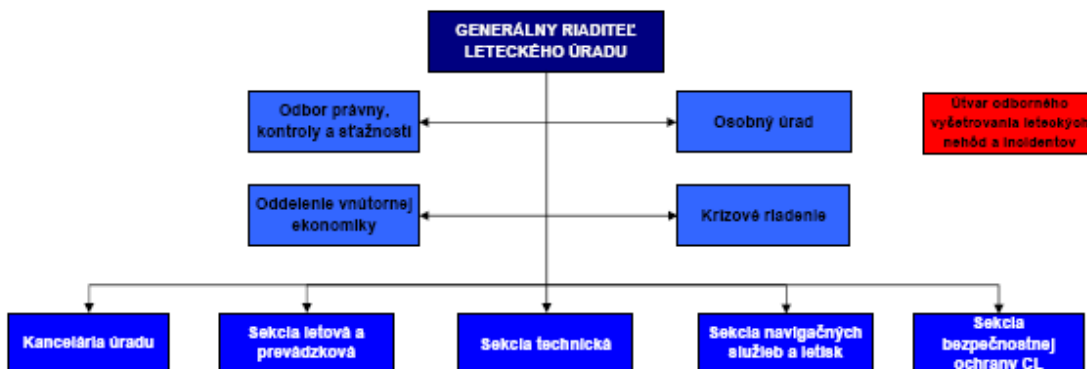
GENERÁLNY RIADITEĽ LETECKÉHO ÚRADU

Odbor právny, kontroly a sťažností

Osobný úrad

Útvar odborného vyšetrovania leteckých nehôd a incidentov

Oddelenie vnútornej ekonomiky

Krízové riadenie

Kancelária úradu

Sekcia letová a prevádzková

Sekcia technická

Sekcia navigačných služieb a letísk

Sekcia bezpečnostnej ochrany CL